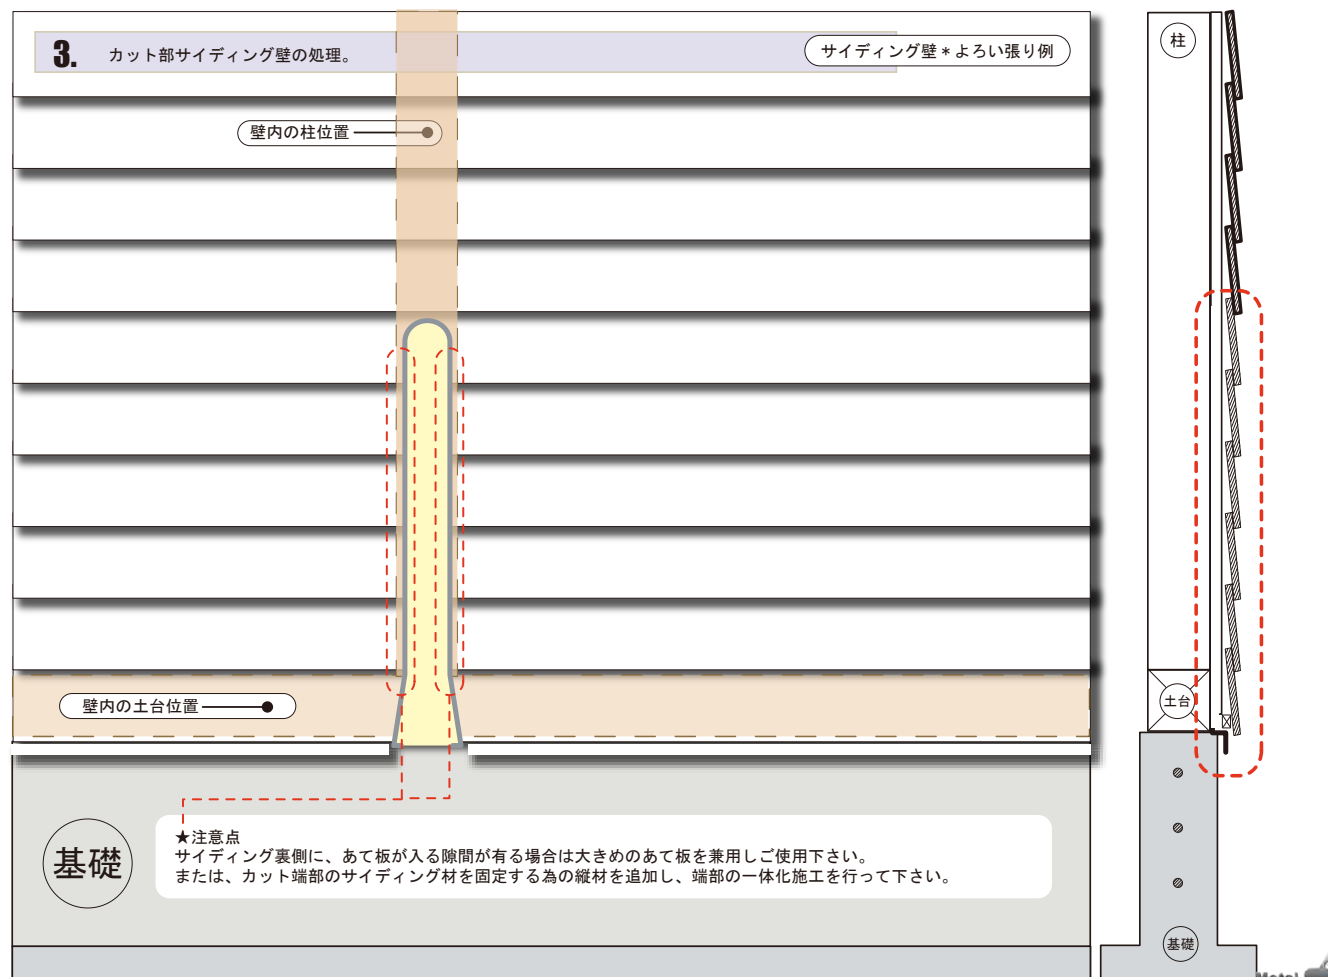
3. カット部サイディング壁の処理。

サイディング壁＊よろい張り例

壁内の柱位置

壁内の土台位置

柱

土台

基礎

基礎

★注意点
サイディング裏側に、あて板が入る隙間が有る場合は大きめのあて板を兼用しご使用下さい。
または、カット端部のサイディング材を固定する為の縦材を追加し、端部の一体化施工を行って下さい。